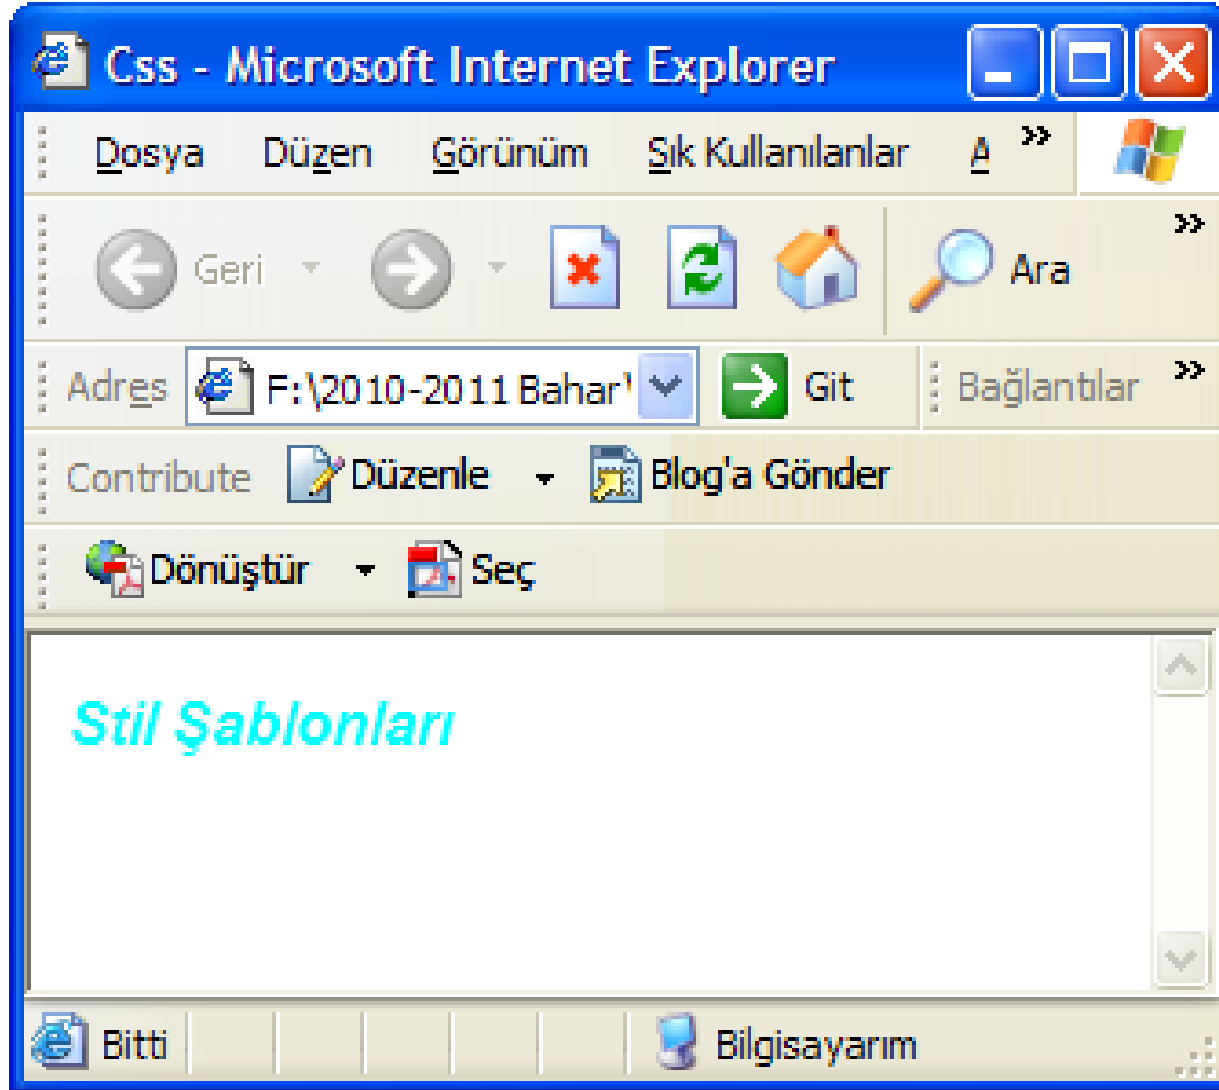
Css - Microsoft Internet Explorer

Dosya Düzen Görünüm Sık Kullanılanlar A »

Geri Ara »

Adres F:\2010-2011 Bahar\ Git Bağlantılar »

Contribute Düzenle Blog'a Gönder

Dönüştür Seç

Stil Şablonları

Bitti Bilgisayarım